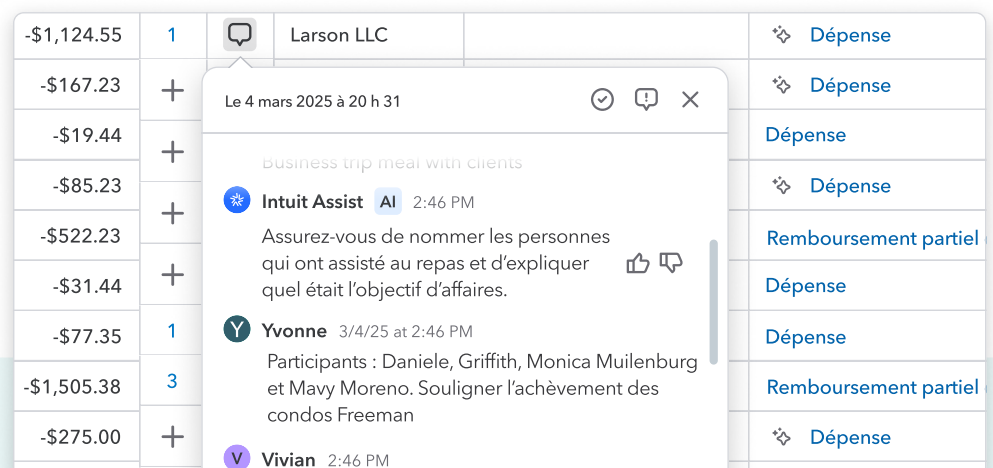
| -$1,124.55 | 1 | Larson LLC | | Dépense |
|---|---|---|---|---|
| -$167.23 | + | | | Dépense |
| -$19.44 | + | | | Dépense |
| -$85.23 | + | | | Dépense |
| -$522.23 | + | | | Remboursement partiel |
| -$31.44 | + | | | Dépense |
| -$77.35 | 1 | | | Dépense |
| -$1,505.38 | 3 | | | Remboursement partiel |
| -$275.00 | + | | | Dépense |

Le 4 mars 2025 à 20 h 31

Business trip meal with clients

Intuit Assist AI 2:46 PM

Assurez-vous de nommer les personnes qui ont assisté au repas et d'expliquer quel était l'objectif d'affaires.

Y Yvonne 3/4/25 at 2:46 PM

Participants : Daniele, Griffith, Monica Muilenburg et Mavy Moreno. Souligner l'achèvement des condos Freeman

V Vivian 2:46 PM